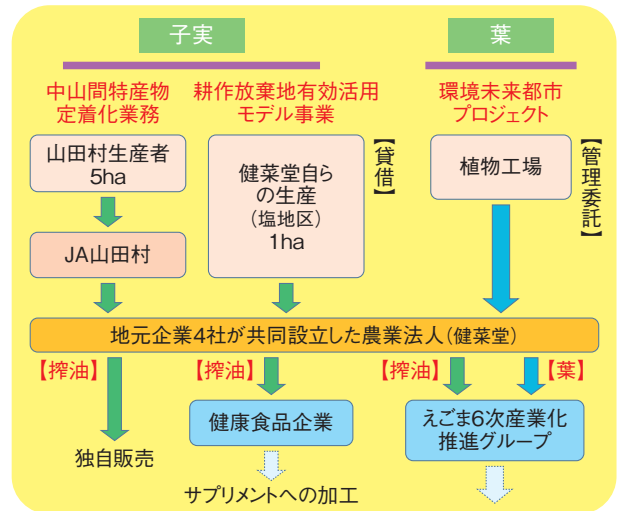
子実

葉

中山間特産物定着化業務

耕作放棄地有効活用モデル事業

環境未来都市プロジェクト

山田村生産者
5ha

健菜堂自らの生産
（塩地区）
1ha

【貸借】

植物工場

【管理委託】

JA山田村

地元企業4社が共同設立した農業法人（健菜堂）

【搾油】

【搾油】

【搾油】

【葉】

独自販売

健康食品企業

えごま6次産業化推進グループ

サプリメントへの加工